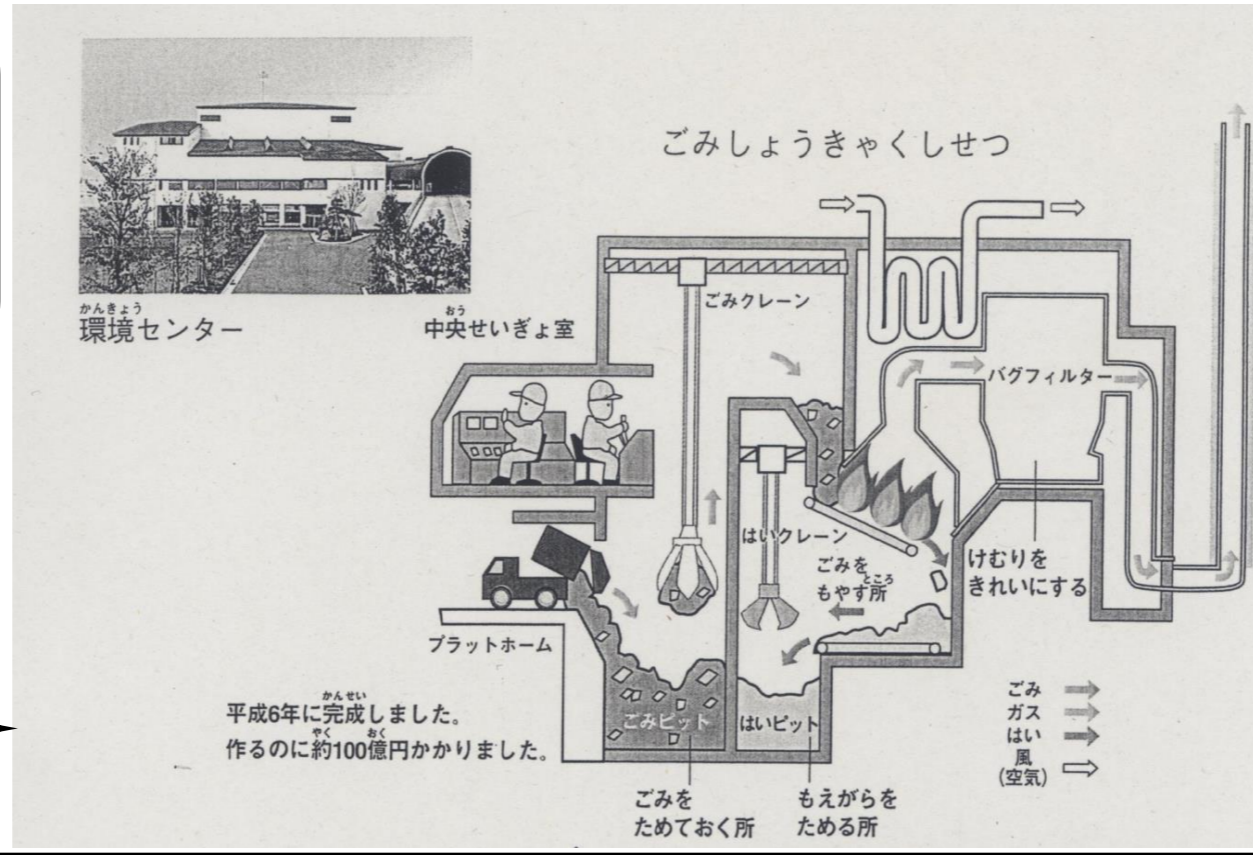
ごみしょうきゃくしせつ

かんきょう
環境センター

おう
中央せいぎょ室

ごみクレーン

バグフィルター

はいクレーン

ごみを
ところ
もやす所

けむりを
きれいにする

プラットホーム

かんせい
平成6年に完成しました。
やく おく
作るのに約100億円かかりました。

ごみピット

はいピット

ごみを
ためておく所

もえがらを
ためる所

ごみ
ガス
はい
風
(空気)